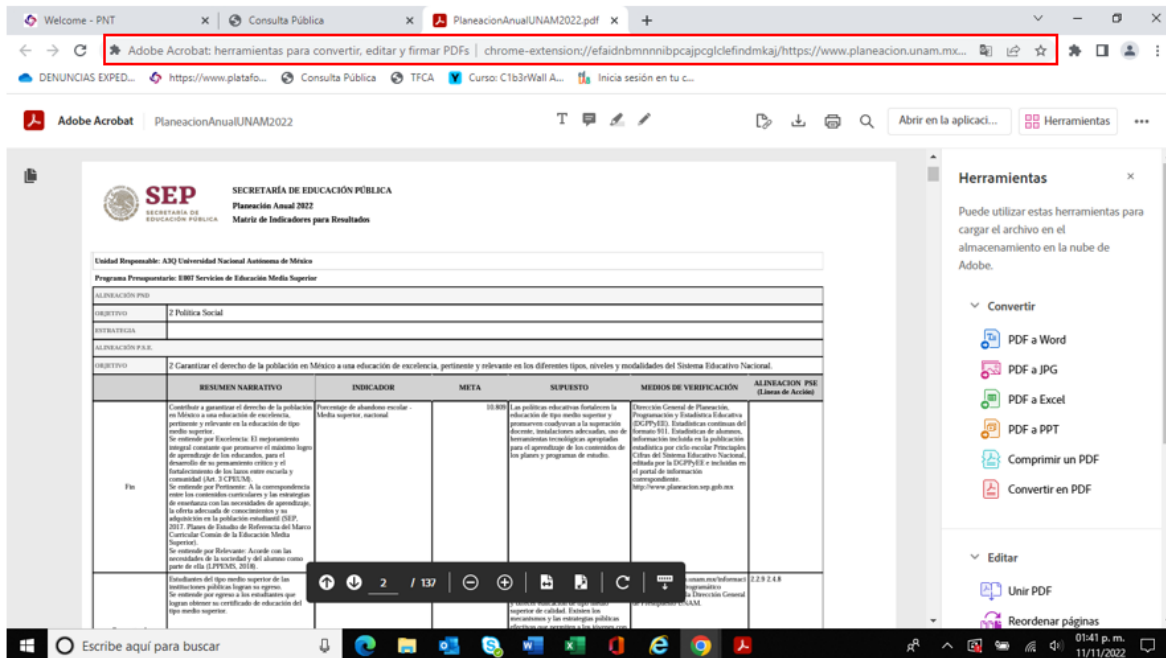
Welcome - PNT × Consulta Pública × PlaneacionAnualUNAM2022.pdf × +

Adobe Acrobat: herramientas para convertir, editar y firmar PDFs | chrome-extension://efaidnbmnnnibpcajpcglclefindmkaj/https://www.planeacion.unam.mx...

DENUNCIAS EXPED... https://www.platafo... Consulta Pública TFCA Curso: C1b3rWall A... Inicia sesión en tu c...

Adobe Acrobat PlaneacionAnualUNAM2022 Abrir en la aplicaci... Herramientas

SEP SECRETARÍA DE EDUCACIÓN PÚBLICA
SECRETARÍA DE EDUCACIÓN PÚBLICA
Planeación Anual 2022
Matriz de Indicadores para Resultados

Unidad Responsable: A3Q Universidad Nacional Autónoma de México
Programa Presupuestario: E007 Servicios de Educación Media Superior
ALINEACIÓN PND
OBJETIVO 2 Política Social
ESTRATEGIA
ALINEACIÓN P.S.E.
OBJETIVO 2 Garantizar el derecho de la población en México a una educación de excelencia, pertinente y relevante en los diferentes tipos, niveles y modalidades del Sistema Educativo Nacional.

| | RESUMEN NARRATIVO | INDICADOR | META | SUPUESTO | MEDIOS DE VERIFICACIÓN | ALINEACION PSE (Líneas de Acción) |
|---|---|---|---|---|---|---|
| Fin | Contribuir a garantizar el derecho de la población en México a una educación de excelencia, pertinente y relevante en la educación de tipo medio superior. Se entiende por Excelencia: El mejoramiento integral constante que promueve el máximo logro de aprendizaje de los educandos, para el desarrollo de su pensamiento crítico y el fortalecimiento de los lazos entre escuela y comunidad (Art. 3 CPEUM). Se entiende por Pertinente: A la correspondencia entre los contenidos curriculares y las estrategias de enseñanza con las necesidades de aprendizaje, la oferta adecuada de conocimientos y su adquisición en la población estudiantil (SEP, 2017. Planes de Estudio de Referencia del Marco Curricular Común de la Educación Media Superior). Se entiende por Relevante: Acorde con las necesidades de la sociedad y del alumno como parte de ella (LPPEMS, 2018). | Porcentaje de abandono escolar - Media superior, nacional | 10.809 | Las políticas educativas fortalecen la educación de tipo medio superior y promueven coadyuvan a la superación docente, instalaciones adecuadas, uso de herramientas tecnológicas apropiadas para el aprendizaje de los contenidos de los planes y programas de estudio. | Dirección General de Planeación, Programación y Estadística Educativa (DGPPyEE). Estadísticas continuas del formato 911. Estadísticas de alumnos, información incluida en la publicación estadística por ciclo escolar Principales Cifras del Sistema Educativo Nacional, editada por la DGPPyEE e incluidas en el portal de información correspondiente. http://www.planeacion.sep.gob.mx | |
| | Estudiantes del tipo medio superior de las instituciones públicas logran su egreso. Se entiende por egreso a los estudiantes que logran obtener su certificado de educación del tipo medio superior. | | | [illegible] superior de calidad. Existen los mecanismos y las estrategias públicas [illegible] | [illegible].unam.mx/informaci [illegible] rogramático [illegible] la Dirección General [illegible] UNAM. | 2.2.9 2.4.8 |

2 / 137

Herramientas ×
Puede utilizar estas herramientas para cargar el archivo en el almacenamiento en la nube de Adobe.
Convertir
PDF a Word
PDF a JPG
PDF a Excel
PDF a PPT
Comprimir un PDF
Convertir en PDF
Editar
Unir PDF
Reordenar páginas

Escribe aquí para buscar
01:41 p. m.
11/11/2022